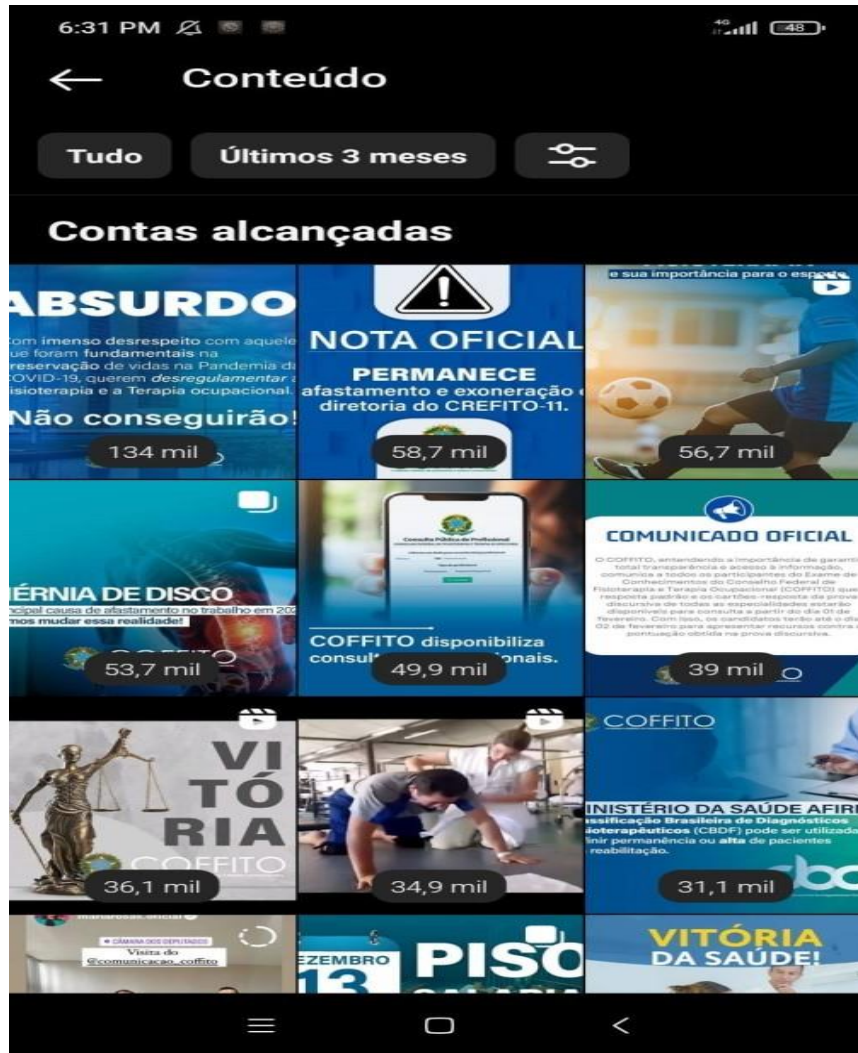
6:31 PM

48

Conteúdo

Tudo

Últimos 3 meses

Contas alcançadas

ABSURDO

om imenso desrespeito com aquele ue foram fundamentais na reservação de vidas na Pandemia da OVID-19, querem desregulamentar a isioterapia e a Terapia ocupacional.

Não conseguirão!

134 mil

NOTA OFICIAL

PERMANECE

afastamento e exoneração diretoria do CREFITO-11.

58,7 mil

e sua importância para o esporte

56,7 mil

ÉRNIA DE DISCO

ncipal causa de afastamento no trabalho em 20 mos mudar essa realidade!

53,7 mil

Consulta Pública de Profissional

COFFITO disponibiliza consul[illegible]onais.

49,9 mil

COMUNICADO OFICIAL

O COFFITO, entendendo a importância de garanti total transparência e acesso à informação, comunica a todos os participantes do Exame de Conhecimentos do Conselho Federal de Fisioterapia e Terapia Ocupacional (COFFITO) que resposta padrão e os cartões-resposta da prova discursiva de todas as especialidades estarão disponível para consulta a partir do dia 01 de fevereiro. Com isso, os candidatos terão até o dia 02 de fevereiro para apresentar recursos contra a pontuação obtida na prova discursiva.

39 mil

VI
TÓ
RIA

COFFITO

36,1 mil

34,9 mil

COFFITO

INISTÉRIO DA SAÚDE AFIR

ssificação Brasileira de Diagnósticos isioterapêuticos (CBDF) pode ser utilizada inir permanência ou alta de pacientes reabilitação.

31,1 mil

CÂMARA DOS DEPUTADOS

Visita do @comunicacao_coffito

EZEMBRO

13

PISO

VITÓRIA

DA SAÚDE!